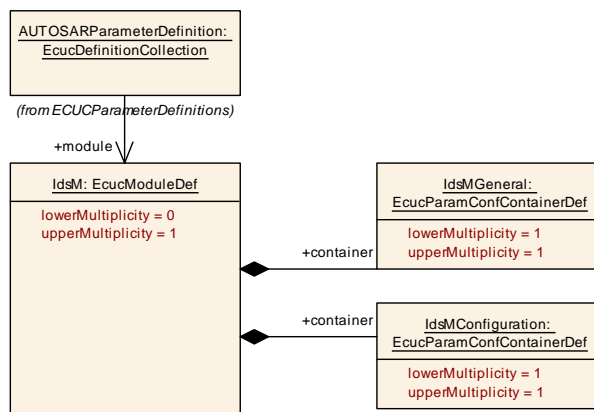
AUTOSARParameterDefinition:
EcucDefinitionCollection

(from ECUCParameterDefinitions)

+module

IdsM: EcucModuleDef

lowerMultiplicity = 0
upperMultiplicity = 1

+container

IdsMGeneral:
EcucParamConfContainerDef

lowerMultiplicity = 1
upperMultiplicity = 1

+container

IdsMConfiguration:
EcucParamConfContainerDef

lowerMultiplicity = 1
upperMultiplicity = 1